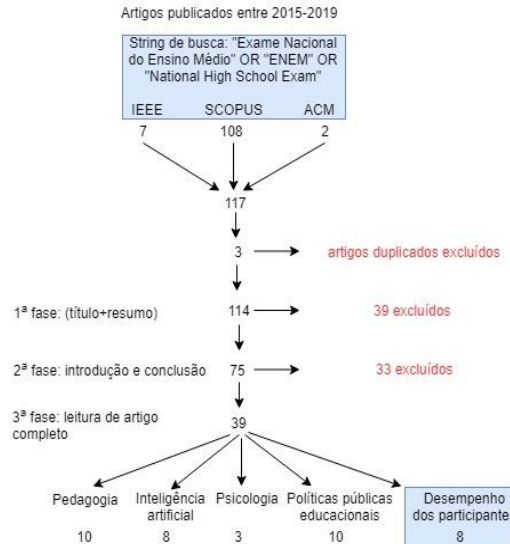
Artigos publicados entre 2015-2019

String de busca: "Exame Nacional do Ensino Médio" OR "ENEM" OR "National High School Exam"

IEEE
7

SCOPUS
108

ACM
2

117

3

artigos duplicados excluídos

1ª fase: (título+resumo)

114

39 excluídos

2ª fase: introdução e conclusão

75

33 excluídos

3ª fase: leitura de artigo completo

39

Pedagogia
10

Inteligência artificial
8

Psicologia
3

Políticas públicas educacionais
10

Desempenho dos participante
8